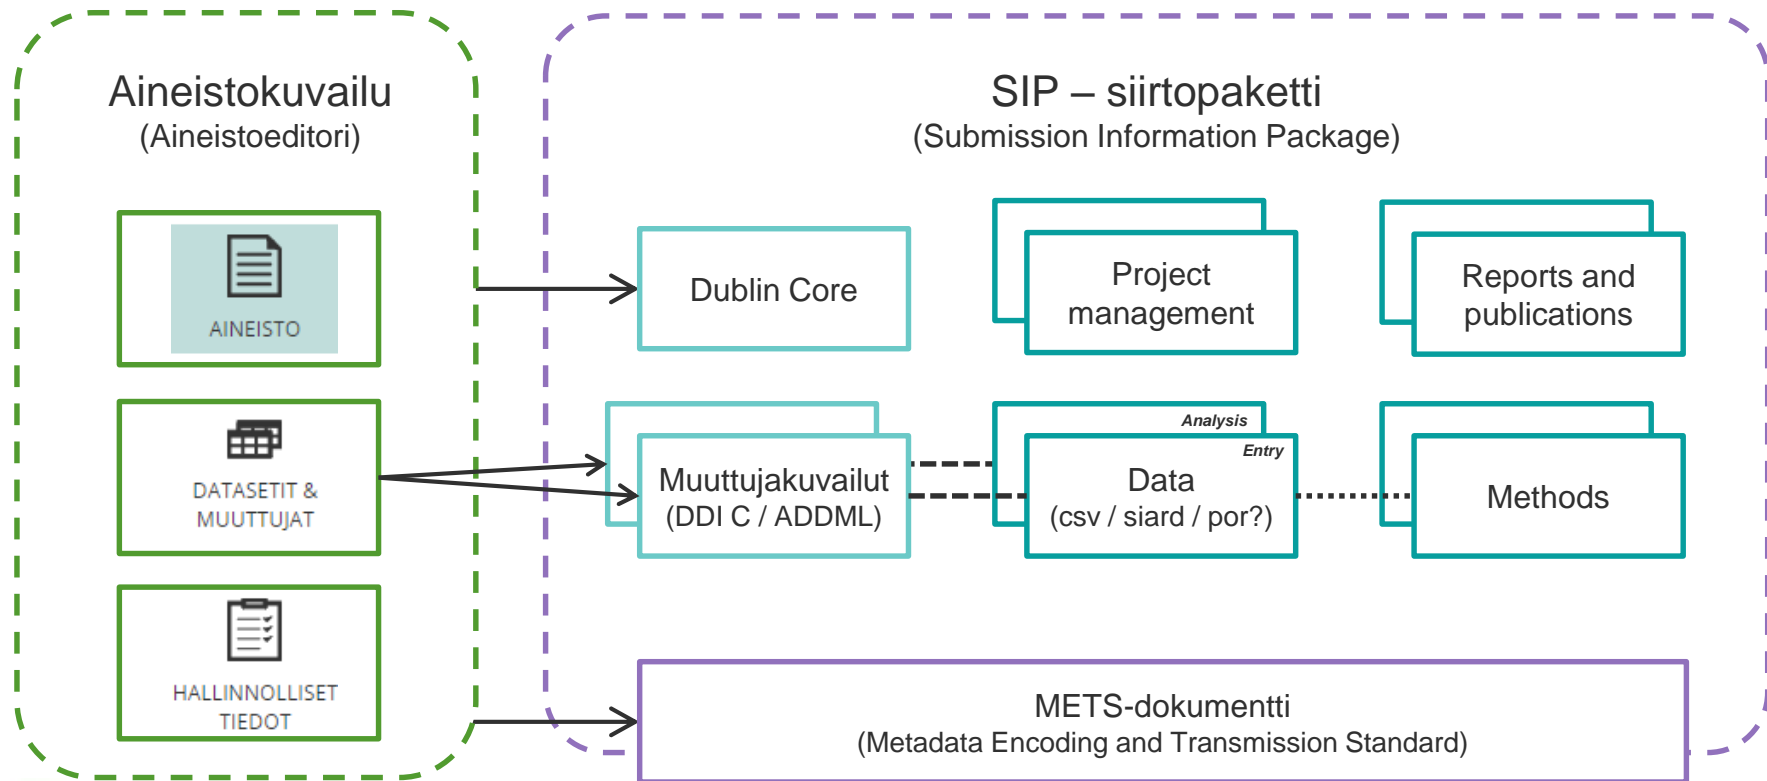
Aineistokuvailu
(Aineistoeditori)

AINEISTO

DATASETIT & MUUTTUJAT

HALLINNOLLISET TIEDOT

SIP – siirtopaketti
(Submission Information Package)

Dublin Core

Project management

Reports and publications

Muuttujakuvailut
(DDI C / ADDML)

Analysis

Entry

Data
(csv / siard / por?)

Methods

METS-dokumentti
(Metadata Encoding and Transmission Standard)